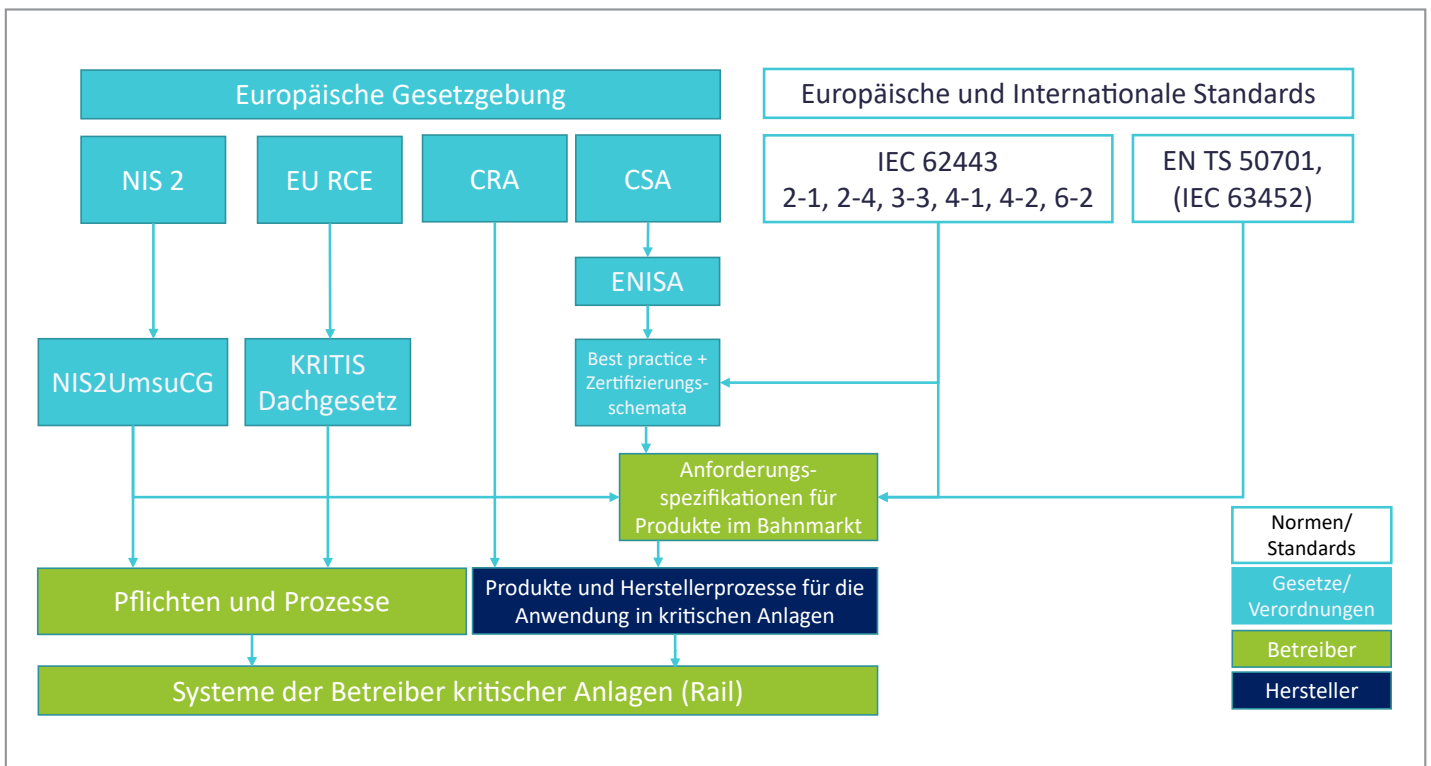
Europäische Gesetzgebung

Europäische und Internationale Standards

NIS 2

EU RCE

CRA

CSA

IEC 62443
2-1, 2-4, 3-3, 4-1, 4-2, 6-2

EN TS 50701,
(IEC 63452)

ENISA

NIS2UmsuCG

KRITIS Dachgesetz

Best practice + Zertifizierungsschemata

Anforderungsspezifikationen für Produkte im Bahnmarkt

Pflichten und Prozesse

Produkte und Herstellerprozesse für die Anwendung in kritischen Anlagen

Systeme der Betreiber kritischer Anlagen (Rail)

Normen/ Standards

Gesetze/ Verordnungen

Betreiber

Hersteller